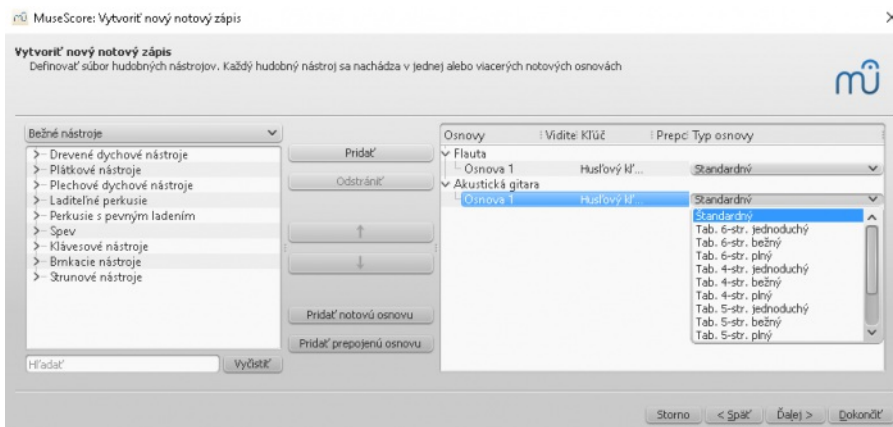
MuseScore: Vytvoriť nový notový zápis

Vytvoriť nový notový zápis
Definovať súbor hudobných nástrojov. Každý hudobný nástroj sa nachádza v jednej alebo viacerých notových osnovách

Bežné nástroje

Drevené dychové nástroje
Plátkové nástroje
Plechové dychové nástroje
Laditeľné perkusie
Perkusie s pevným ladením
Spev
Klávesové nástroje
Brnkacie nástroje
Strunové nástroje

Hľadať
Vyčistiť

Pridať
Odstrániť
↑
↓
Pridať notovú osnovu
Pridať prepojenú osnovu

| Osnovy | Vidite | Kľúč | Prepo | Typ osnovy |
|---|---|---|---|---|
| Flauta | | | | |
| Osnova 1 | | Husľový kľ... | | Standardný |
| Akustická gitara | | | | |
| Osnova 1 | | Husľový kľ... | | Standardný |

Štandardný
Tab. 6-str. jednoduchý
Tab. 6-str. bežný
Tab. 6-str. plný
Tab. 4-str. jednoduchý
Tab. 4-str. bežný
Tab. 4-str. plný
Tab. 5-str. jednoduchý
Tab. 5-str. bežný
Tab. 5-str. plný

Storno
< Späť
Ďalej >
Dokončiť